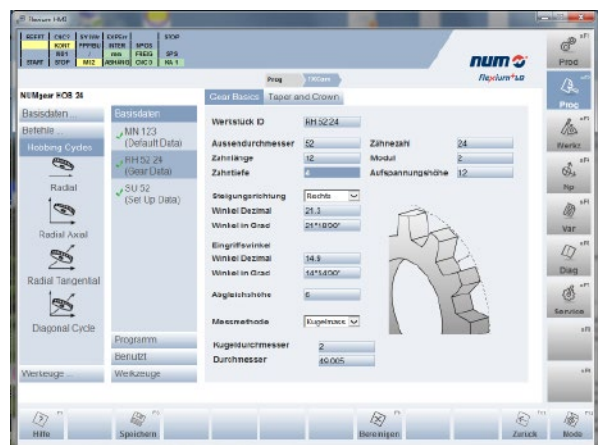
Flexium HMI

RESET CHC1 SYSTEM EXPCH STOP
KONT PPREL INTER SPOS
REF1 INS FREG JPS
STAT STOP MK2 ABHANG CHC1 MA 1

num
Flexium+ 68

Prog

NUMgear HOB 24

Basisdaten
Befehle ...
Hobbing Cycles
Radial
Radial Axial
Radial Tangential
Diagonal Cycle
Werkzeuge ...

Basisdaten
MN 123 (Default Data)
RH 52 24 (Gear Data)
SU 52 (Set Up Data)
Programm
Benutzt
Werkzeuge

Gear Basics | Taper and Crown

Werkstück ID | RH 52 24
Aussendurchmesser | 52
Zähnezahl | 24
Zahnlänge | 12
Modul | 2
Zahntiefe | 4
Aufspannungshöhe | 12

Steigungsrichtung | Rechts
Winkel Dezimal | 21.3
Winkel in Grad | 21°18'00"

Eingriffswinkel
Winkel Dezimal | 14.9
Winkel in Grad | 14°54'00"

Abgleichshöhe | 0

Messmethode | Kugelmass

Kugeldurchmesser | 2
Durchmesser | 40.005

Proc
Proc
Werkz
Hp
Var
Diag
Service

Hilfe
Speichern
Berechnen
Zurück
Mode